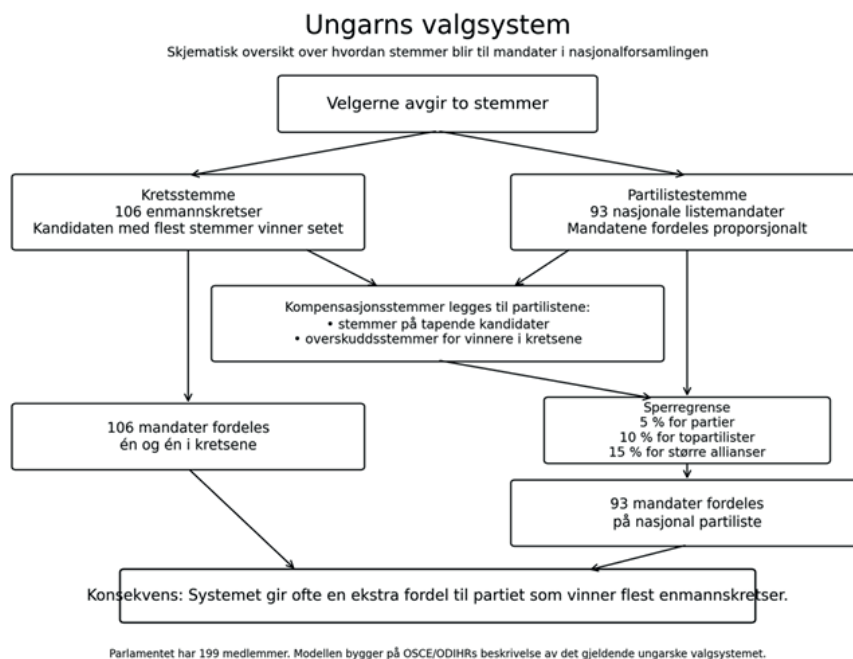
Ungarns valgsystem

Skjematisk oversikt over hvordan stemmer blir til mandater i nasjonalforsamlingen

Velgerne avgir to stemmer

Kretsstemme
106 enmannskretser
Kandidaten med flest stemmer vinner setet

Partilistestemme
93 nasjonale listemandater
Mandatene fordeles proporsjonalt

Kompensasjonsstemmer legges til partilistene:
• stemmer på tapende kandidater
• overskuddsstemmer for vinnere i kretsene

106 mandater fordeles
én og én i kretsene

Sperregrense
5 % for partier
10 % for topartilister
15 % for større allianser

93 mandater fordeles
på nasjonal partiliste

Konsekvens: Systemet gir ofte en ekstra fordel til partiet som vinner flest enmannskretser.

Parlamentet har 199 medlemmer. Modellen bygger på OSCE/ODIHRs beskrivelse av det gjeldende ungarske valgsystemet.